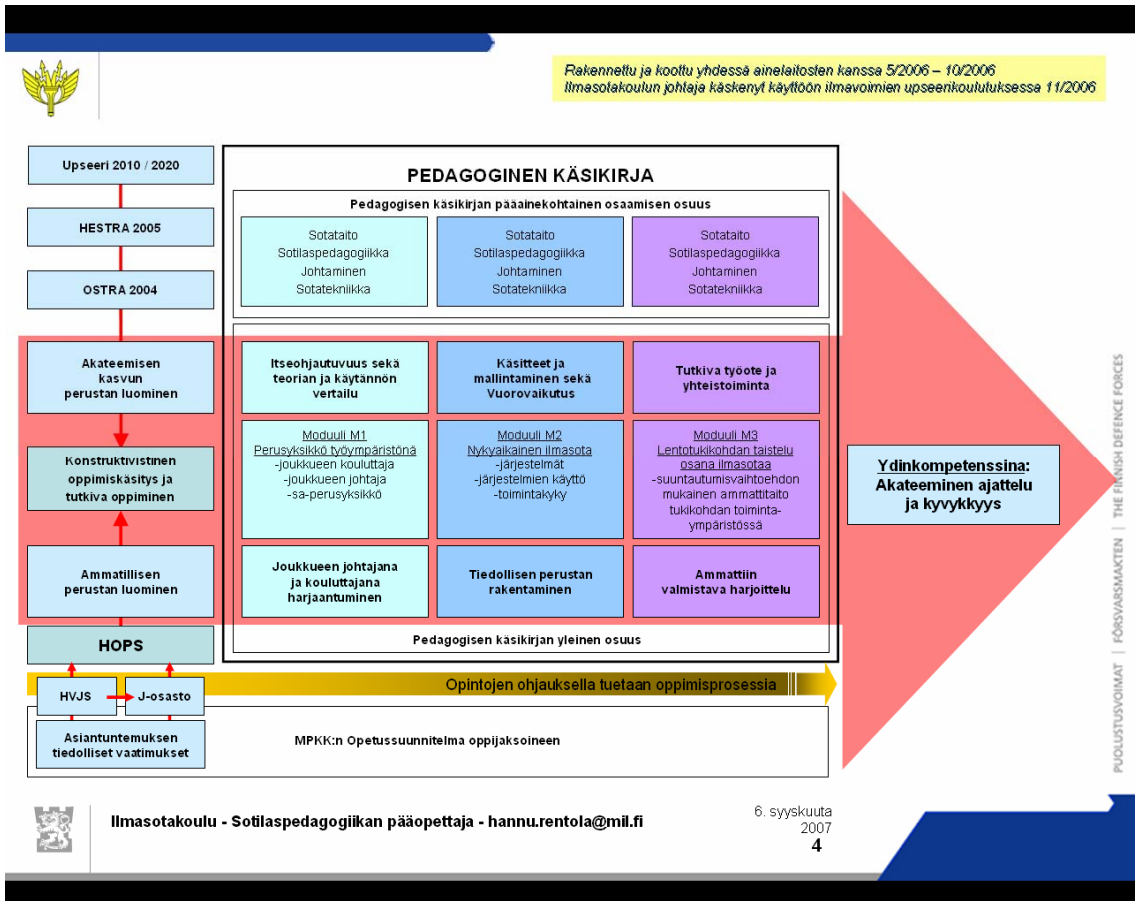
Rakennettu ja koottu yhdessä ainelaitosten kanssa 5/2006 – 10/2006
Ilmasotakoulun johtaja käskenyt käyttöön ilmavoimien upseerikoulutuksessa 11/2006

Upseeri 2010 / 2020

HESTRA 2005

OSTRA 2004

Akateemisen kasvun perustan luominen

Konstruktivistinen oppimiskäsitys ja tutkiva oppiminen

Ammatillisen perustan luominen

HOPS

HVJS

J-osasto

Asiantuntemuksen tiedolliset vaatimukset

PEDAGOGINEN KÄSIKIRJA

Pedagogisen käsikirjan pääainekohtainen osaamisen osuus

| Sotataito Sotilaspedagogiikka Johtaminen Sotatekniikka | Sotataito Sotilaspedagogiikka Johtaminen Sotatekniikka | Sotataito Sotilaspedagogiikka Johtaminen Sotatekniikka |
|---|---|---|

| Itseohjautuvuus sekä teorian ja käytännön vertailu | Käsitteet ja mallintaminen sekä Vuorovaikutus | Tutkiva työote ja yhteistoiminta |
|---|---|---|
| Moduuli M1 Perusyksikkö työympäristönä -joukkueen kouluttaja -joukkueen johtaja -sa-perusyksikkö | Moduuli M2 Nykyaikainen ilmasota -järjestelmät -järjestelmien käyttö -toimintakyky | Moduuli M3 Lentotukikohdan taistelu osana ilmasotaa -suuntautumisvaihtoehdon mukainen ammattitaito tukikohdan toiminta-ympäristössä |
| Joukkueen johtajana ja kouluttajana harjaantuminen | Tiedollisen perustan rakentaminen | Ammattiin valmistava harjoittelu |

Pedagogisen käsikirjan yleinen osuus

Opintojen ohjauksella tuetaan oppimisprosessia

MPKK:n Opetussuunnitelma oppijaksoineen

Ydinkompetenssina: Akateeminen ajattelu ja kyvykkyys

PUOLUSTUSVOIMAT | FÖRSVARSMAKTEN | THE FINNISH DEFENCE FORCES

Ilmasotakoulu - Sotilaspedagogiikan pääopettaja - hannu.rentola@mil.fi

6. syyskuuta 2007
4